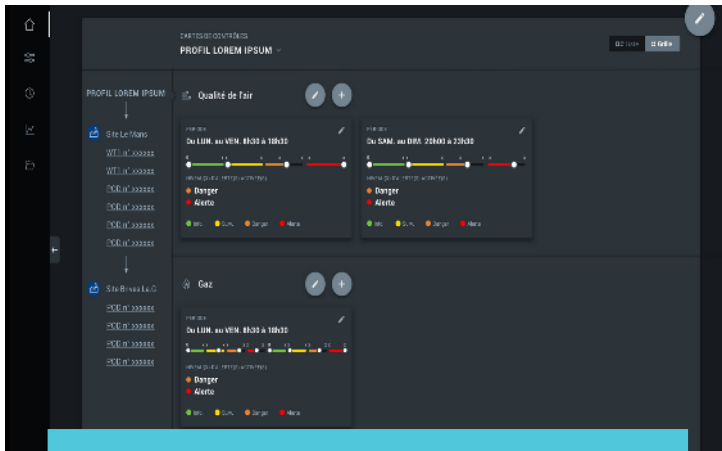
CARTES DE CONTRÔLES
PROFIL LOREM IPSUM

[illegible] Grille

PROFIL LOREM IPSUM

Site Le Mans
WT1 n° xxxxxx
WT1 n° xxxxxx
PCD n° xxxxxx
PCD n° xxxxxx
PCD n° xxxxxx
PCD n° xxxxxx

Site Bivaia La C
PCD n° xxxxxx
PCD n° xxxxxx
PCD n° xxxxxx
PCD n° xxxxxx

Qualité de l'air

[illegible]
Du LUN. au VEN. 8h30 à 18h30
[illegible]
Danger
Alerte
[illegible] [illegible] Danger Alerte

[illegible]
Du SAM. au DIM. 20h00 à 23h30
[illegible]
Danger
Alerte
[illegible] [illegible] Danger Alerte

Gaz

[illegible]
Du LUN. au VEN. 8h30 à 18h30
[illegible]
Danger
Alerte
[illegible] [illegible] Danger Alerte